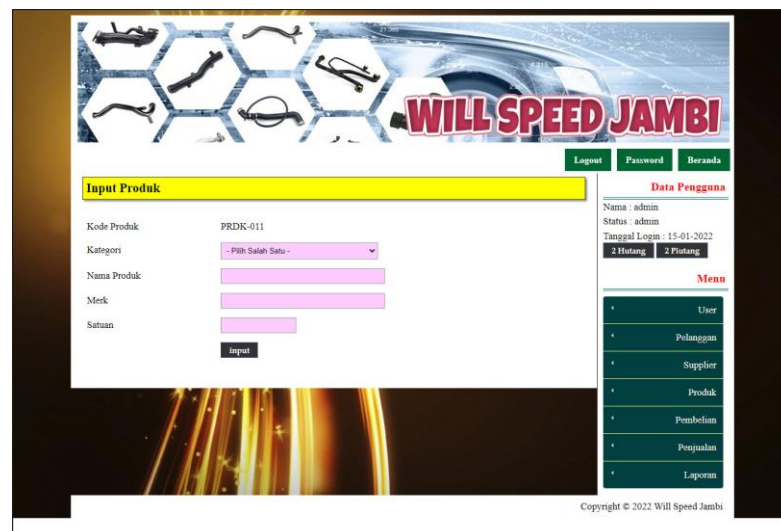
WILL SPEED JAMBI

Logout Password Beranda

Input Produk

Kode Produk PRDK-011

Kategori - Pilih Salah Satu -

Nama Produk

Merk

Satuan

input

Data Pengguna

Nama : admin
Status : admin
Tanggal Login : 15-01-2022

2 Hutang 2 Piutang

Menu

User
Pelanggan
Supplier
Produk
Pembelian
Penjualan
Laporan

Copyright © 2022 Will Speed Jambi